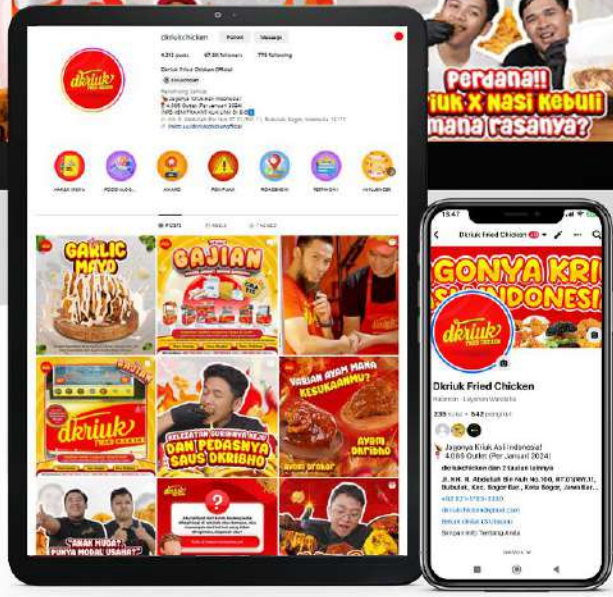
dkriukchicken
Follow
Message
4,313 posts
67.8K followers
776 following
Dkriuk Fried Chicken Official
Jagonya Kriuk Asli Indonesia!
4.085 Outlet (Per Januari 2024)
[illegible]
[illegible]

dkriuk FRIED CHICKEN

HARGA MENU
AWARD
PENAWARAN
TESTIMONI
KALENDER

POSTS
REELS
TAGGED

GARLIC MAYO
GAJIAN
dkriuk FRIED CHICKEN
KELEZATAN DKRIBHO NEW DAN PEDASNYA SAUS DKRIBHO
VARIAN AYAM MANA KESUKAANMU?
AYAM DKRIBHO
ANAK MUDA? PUNYA MODAL USAHA?

Perdana!! Kriuk X Nasi Kebuli mana rasanya?

15.47
Dkriuk Fried Chicken
JAGONYA KRIUK INDONESIA
dkriuk FRIED CHICKEN
Dkriuk Fried Chicken
Halaman · Layanan Waralaba
235 suka · 542 pengikut
Jagonya Kriuk Asli Indonesia!
4.085 Outlet (Per Januari 2024)
dkriukchicken dan 2 lainnya
Jl. KH. R. Abdullah Bin Nuh No.100, RT.03/RW.11, Bubulak, Kec. Bogor Bar., Kota Bogor, Jawa Bar.
+62 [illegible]
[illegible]
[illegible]
Sampai lebih banyak